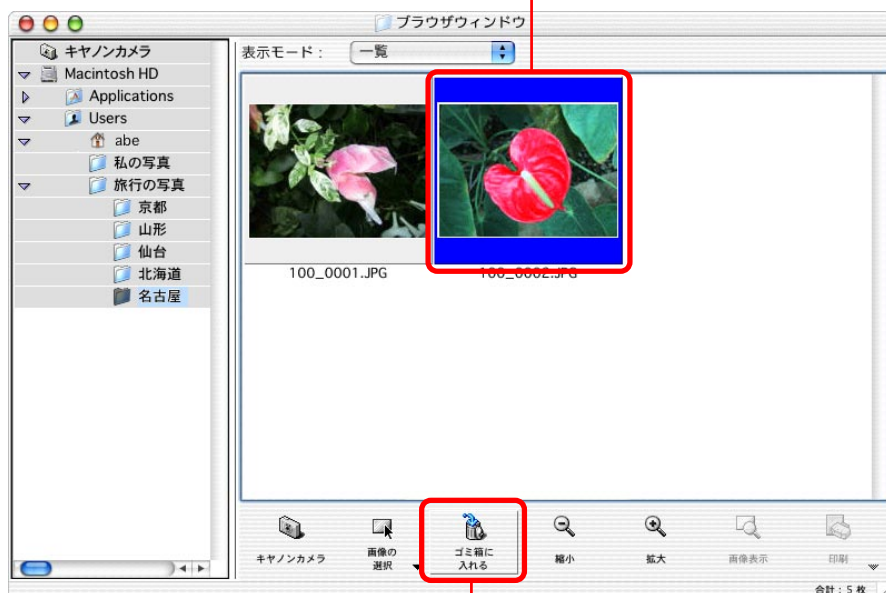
ブラウザウィンドウ

キヤノンカメラ
Macintosh HD
Applications
Users
abe
私の写真
旅行の写真
京都
山形
仙台
北海道
名古屋

表示モード： 一覧

100_0001.JPG
100_0002.JPG

キヤノンカメラ
画像の選択
ゴミ箱に入れる
縮小
拡大
画像表示
印刷

合計：5 枚